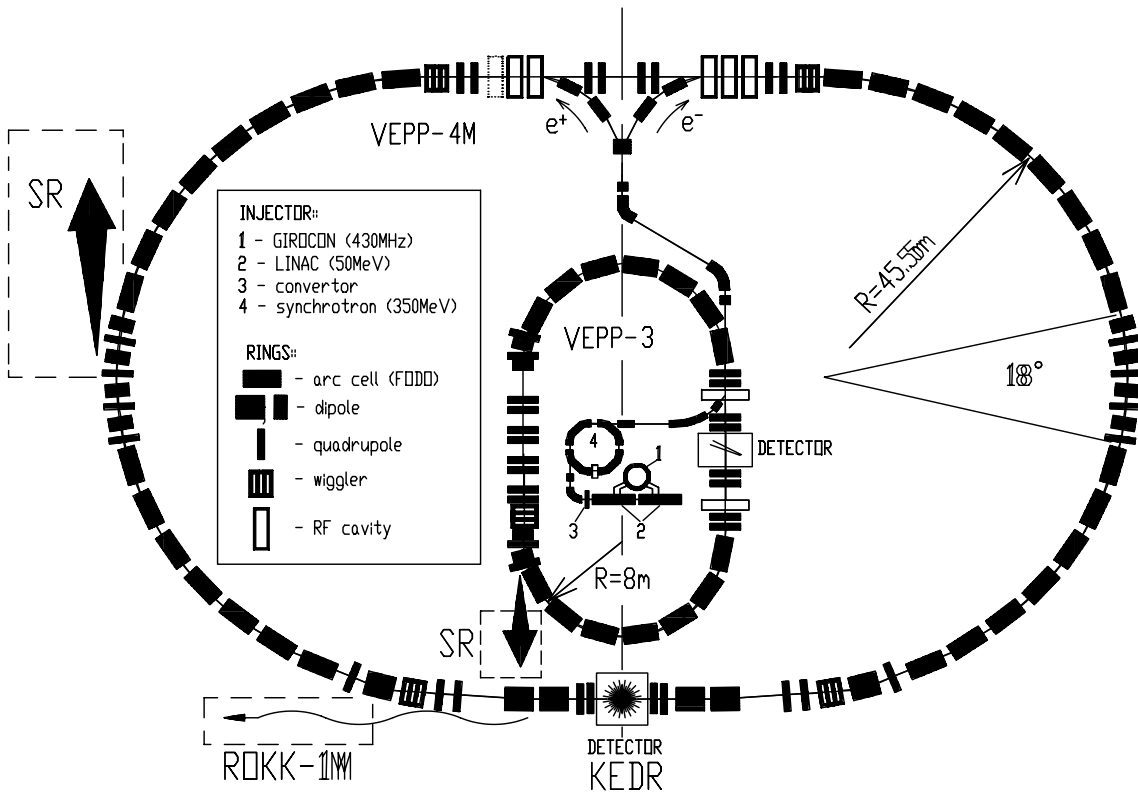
$e^+$ $e^-$

VEPP-4M

SR

INJECTOR:
1 - GIROCON (430MHz)
2 - LINAC (50MeV)
3 - convertor
4 - synchrotron (350MeV)

RINGS:
- arc cell (FODO)
- dipole
- quadrupole
- wiggler
- RF cavity

VEPP-3

R=45.55m

18°

DETECTOR

4
1
3
2

R=8m

SR

DETECTOR
KEDR

ROKK-1M